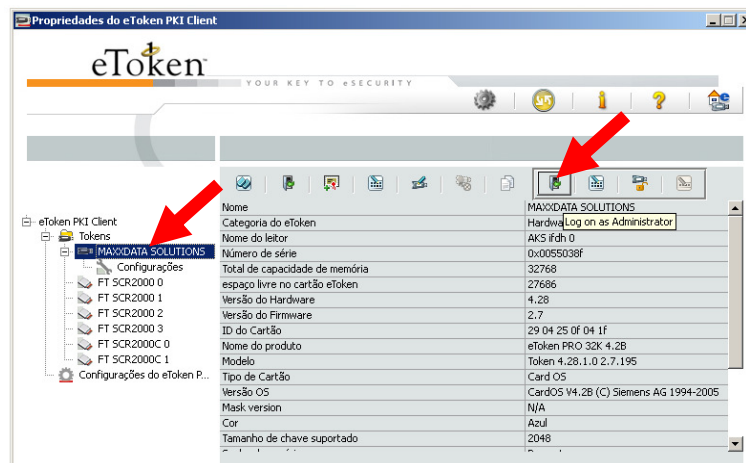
Propriedades do eToken PKI Client

eToken

YOUR KEY TO eSECURITY

eToken PKI Client
Tokens
MAXXDATA SOLUTIONS
Configurações
FT SCR2000 0
FT SCR2000 1
FT SCR2000 2
FT SCR2000 3
FT SCR2000C 0
FT SCR2000C 1
Configurações do eToken P...

Log on as Administrator

| Nome | MAXXDATA SOLUTIONS |
|---|---|
| Categoria do eToken | Hardwa |
| Nome do leitor | AKS ifdh 0 |
| Número de série | 0x0055038f |
| Total de capacidade de memória | 32768 |
| espaço livre no cartão eToken | 27686 |
| Versão do Hardware | 4.28 |
| Versão do Firmware | 2.7 |
| ID do Cartão | 29 04 25 0f 04 1f |
| Nome do produto | eToken PRO 32K 4.2B |
| Modelo | Token 4.28.1.0 2.7.195 |
| Tipo de Cartão | Card OS |
| Versão OS | CardOS V4.2B (C) Siemens AG 1994-2005 |
| Mask version | N/A |
| Cor | Azul |
| Tamanho de chave suportado | 2048 |